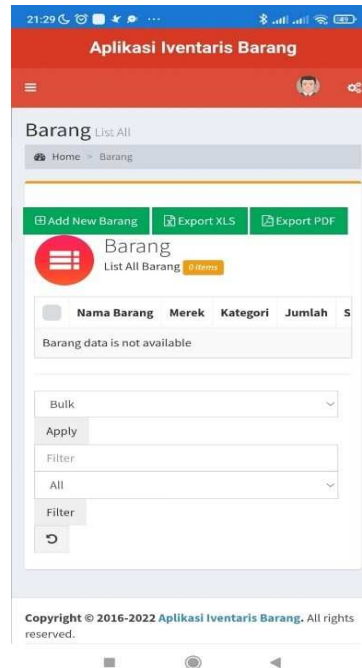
21:29

Aplikasi Iventaris Barang

Barang List All

Home > Barang

Add New Barang | Export XLS | Export PDF

Barang
List All Barang 0 items

| | Nama Barang | Merek | Kategori | Jumlah | S |
|---|---|---|---|---|---|
| Barang data is not available | | | | | |

Bulk
Apply
Filter
All
Filter

Copyright © 2016-2022 Aplikasi Iventaris Barang. All rights reserved.